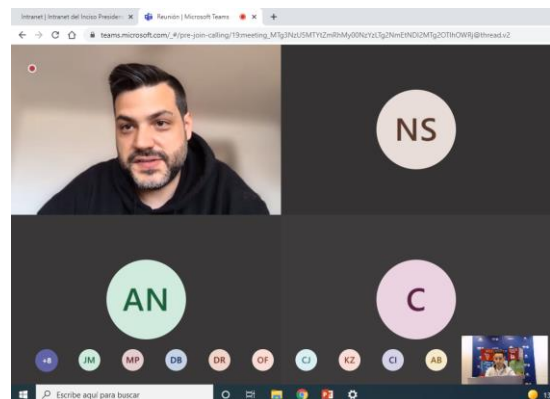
Intranet | Intranet del Inciso Preside ×
Reunión | Microsoft Teams ×
+
teams.microsoft.com/_#/pre-join-calling/19:meeting_MTg3NzU5MTYtZmRhMy00NzYzLTg2NmEtNDI2MTg2OTlhOWRj@thread.v2

NS
AN
C

+8
JM
MP
DB
DR
OF
CJ
KZ
CI
AB

Escribe aquí para buscar